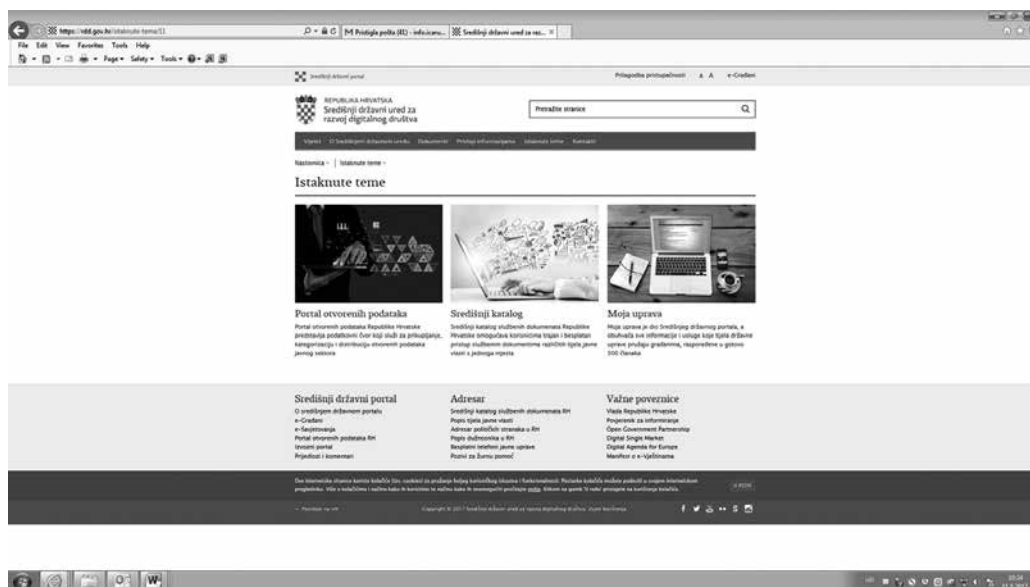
https://rdd.gov.hr/istaknute-teme/11

Pristigla pošta (41) - info.icaru...

Središnji državni ured za raz... ×

File Edit View Favorites Tools Help

Page ▾ Safety ▾ Tools ▾

Središnji državni portal

Prilagodba pristupačnosti A A e-Građani

REPUBLIKA HRVATSKA
Središnji državni ured za razvoj digitalnog društva

Pretražite stranice

Vijesti O Središnjem državnom uredu Dokumenti Pristup informacijama Istaknute teme Kontakti

Naslovnica › Istaknute teme ›

Istaknute teme

Portal otvorenih podataka
Portal otvorenih podataka Republike Hrvatske predstavlja podatkovni čvor koji služi za prikupljanje, kategorizaciju i distribuciju otvorenih podataka javnog sektora

Središnji katalog
Središnji katalog službenih dokumenata Republike Hrvatske omogućava korisnicima trajan i besplatan pristup službenim dokumentima različitih tijela javne vlasti s jednoga mjesta

Moja uprava
Moja uprava je dio Središnjeg državnog portala, a obuhvaća sve informacije i usluge koje tijela državne uprave pružaju građanima, raspoređene u gotovo 300 članaka

Središnji državni portal
O središnjem državnom portalu
e-Građani
e-Savjetovanja
Portal otvorenih podataka RH
Izvorni portal
Prijedlozi i komentari

Adresar
Središnji katalog službenih dokumenata RH
Popis tijela javne vlasti
Adresar političkih stranaka u RH
Popis dužnosnika u RH
Besplatni telefoni javne uprave
Pozivi za žurnu pomoć

Važne poveznice
Vlada Republike Hrvatske
Povjerenik za informiranje
Open Government Partnership
Digital Single Market
Digital Agenda for Europe
Manifest o e-Vještinama

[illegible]

U REDU

Copyright © 2017 Središnji državni ured za razvoj digitalnog društva. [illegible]